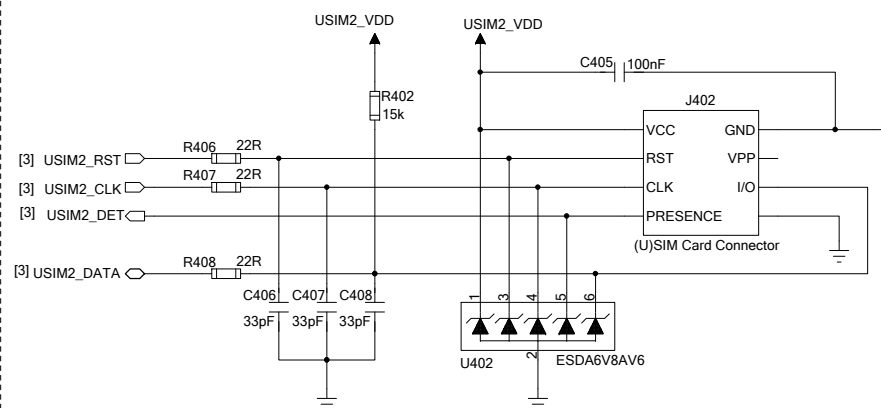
USIM2_VDD

USIM2_VDD

C405 100nF

R402 15k

J402

VCC GND

[3] USIM2_RST R406 22R RST VPP

[3] USIM2_CLK R407 22R CLK I/O

[3] USIM2_DET PRESENCE

(U)SIM Card Connector

[3] USIM2_DATA R408 22R

C406 C407 C408

33pF 33pF 33pF

1 3 4 5 6

2

U402 ESDA6V8AV6